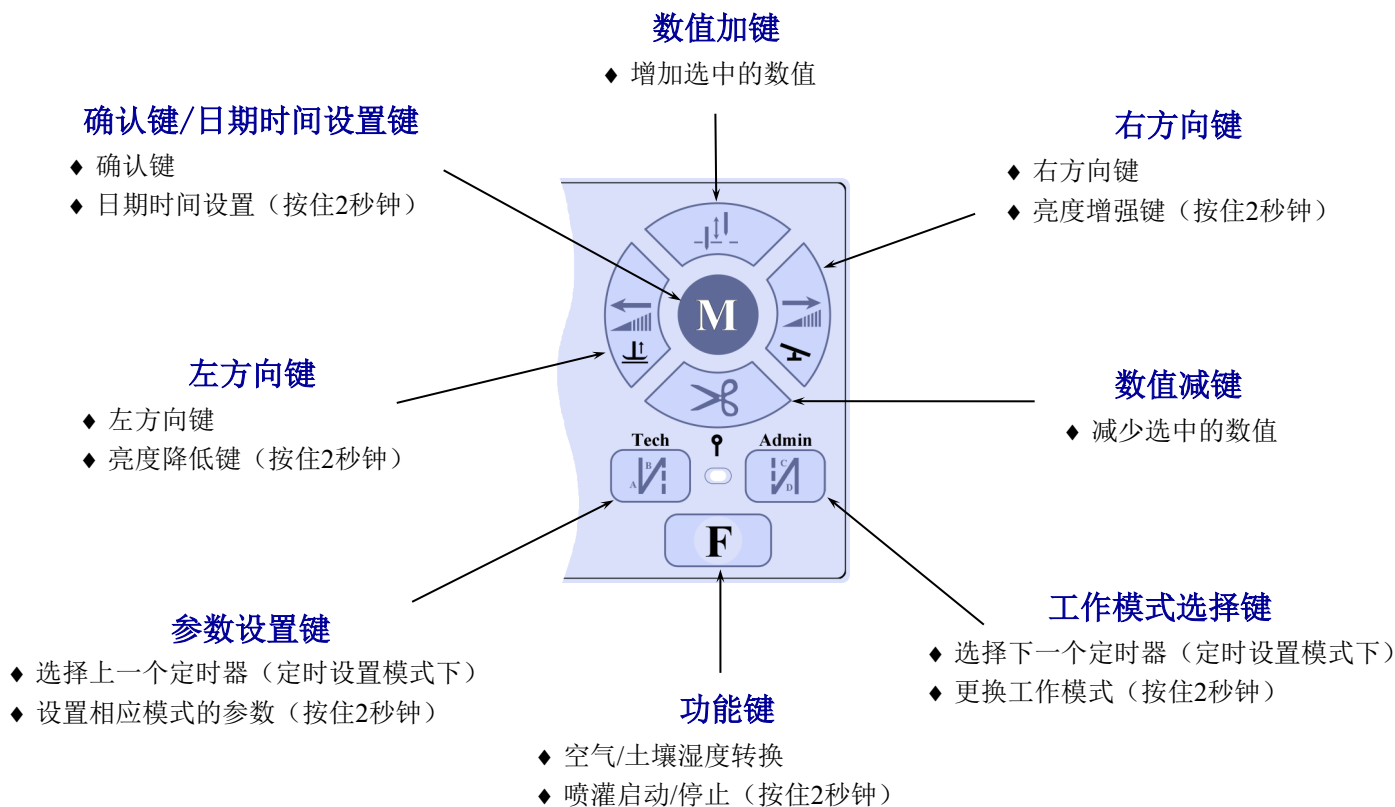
数值加键
♦ 增加选中的数值

确认键/日期时间设置键
♦ 确认键
♦ 日期时间设置（按住2秒钟）

右方向键
♦ 右方向键
♦ 亮度增强键（按住2秒钟）

M

左方向键
♦ 左方向键
♦ 亮度降低键（按住2秒钟）

数值减键
♦ 减少选中的数值

Tech
Admin

F

参数设置键
♦ 选择上一个定时器（定时设置模式下）
♦ 设置相应模式的参数（按住2秒钟）

工作模式选择键
♦ 选择下一个定时器（定时设置模式下）
♦ 更换工作模式（按住2秒钟）

功能键
♦ 空气/土壤湿度转换
♦ 喷灌启动/停止（按住2秒钟）